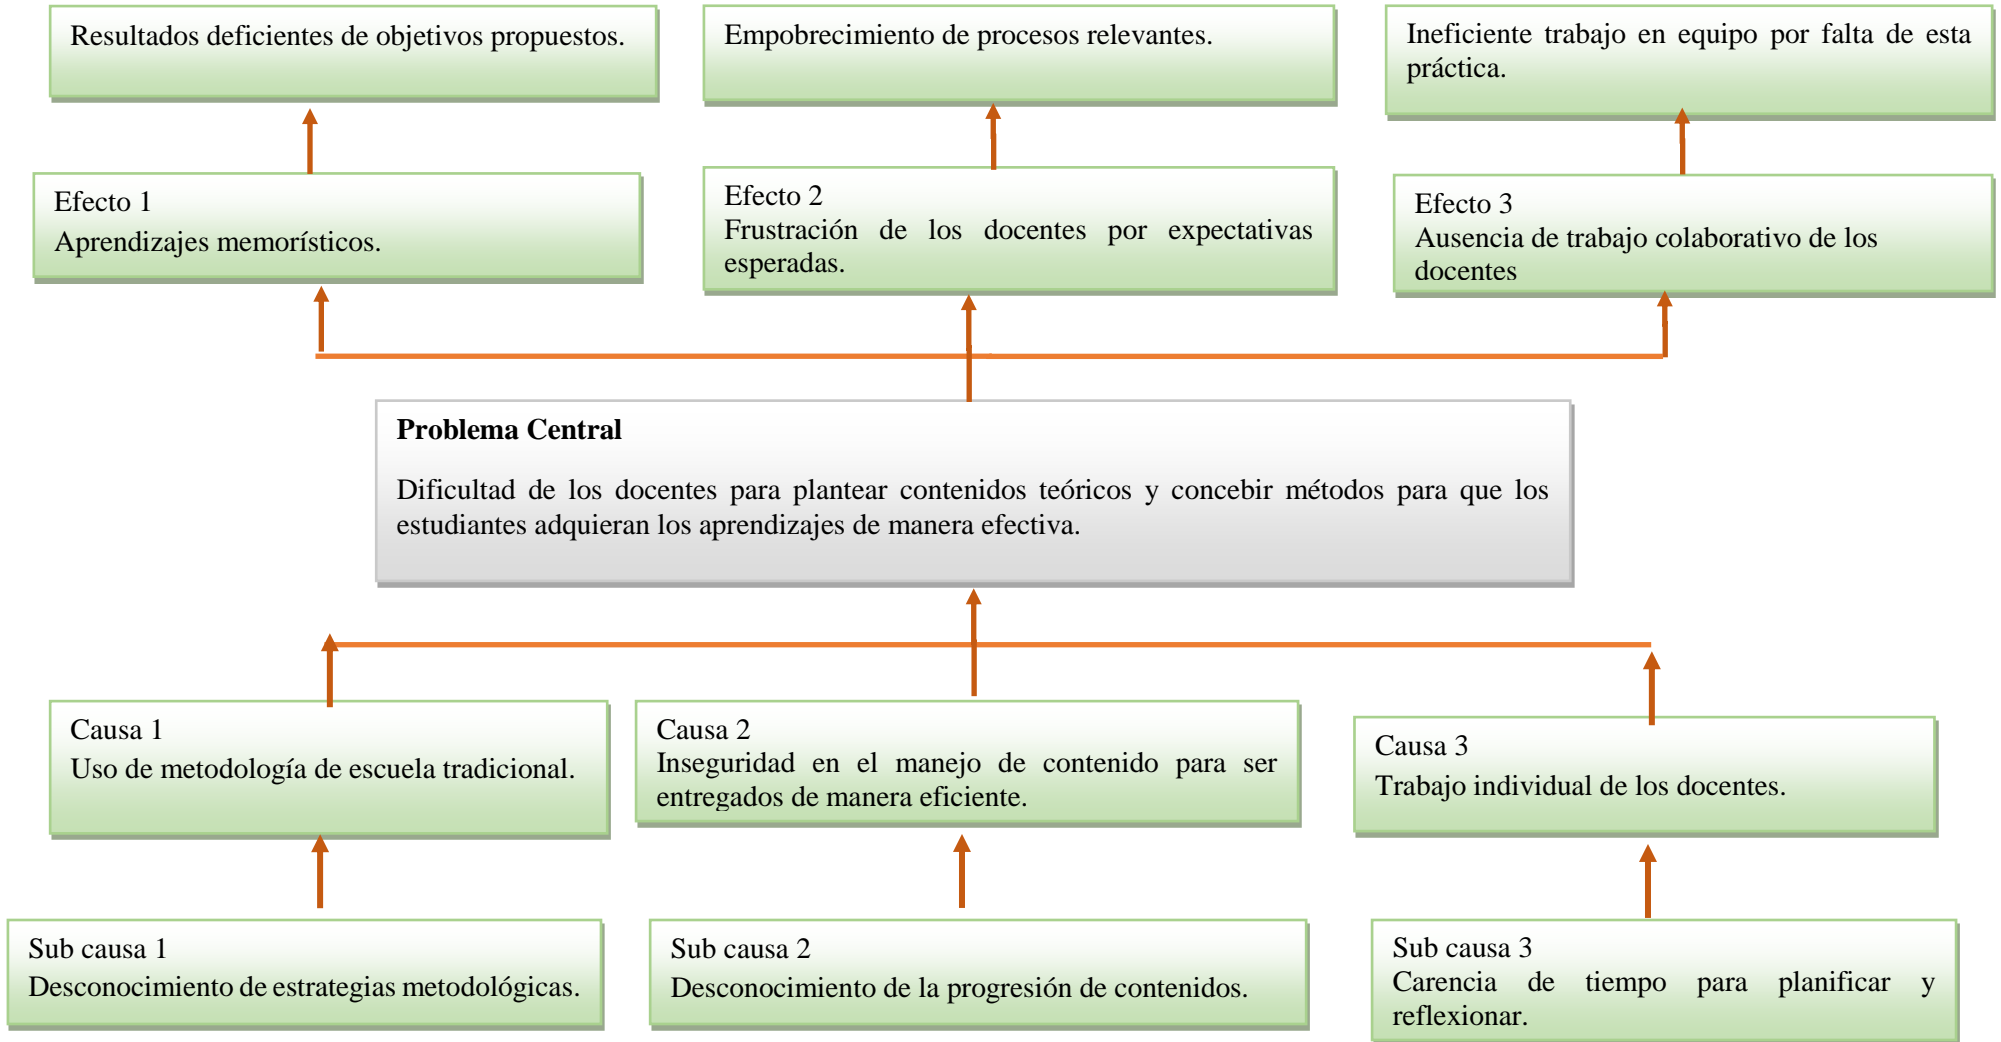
Resultados deficientes de objetivos propuestos.

Empobrecimiento de procesos relevantes.

Ineficiente trabajo en equipo por falta de esta práctica.

Efecto 1
Aprendizajes memorísticos.

Efecto 2
Frustración de los docentes por expectativas esperadas.

Efecto 3
Ausencia de trabajo colaborativo de los docentes

**Problema Central**

Dificultad de los docentes para plantear contenidos teóricos y concebir métodos para que los estudiantes adquieran los aprendizajes de manera efectiva.

Causa 1
Uso de metodología de escuela tradicional.

Causa 2
Inseguridad en el manejo de contenido para ser entregados de manera eficiente.

Causa 3
Trabajo individual de los docentes.

Sub causa 1
Desconocimiento de estrategias metodológicas.

Sub causa 2
Desconocimiento de la progresión de contenidos.

Sub causa 3
Carencia de tiempo para planificar y reflexionar.